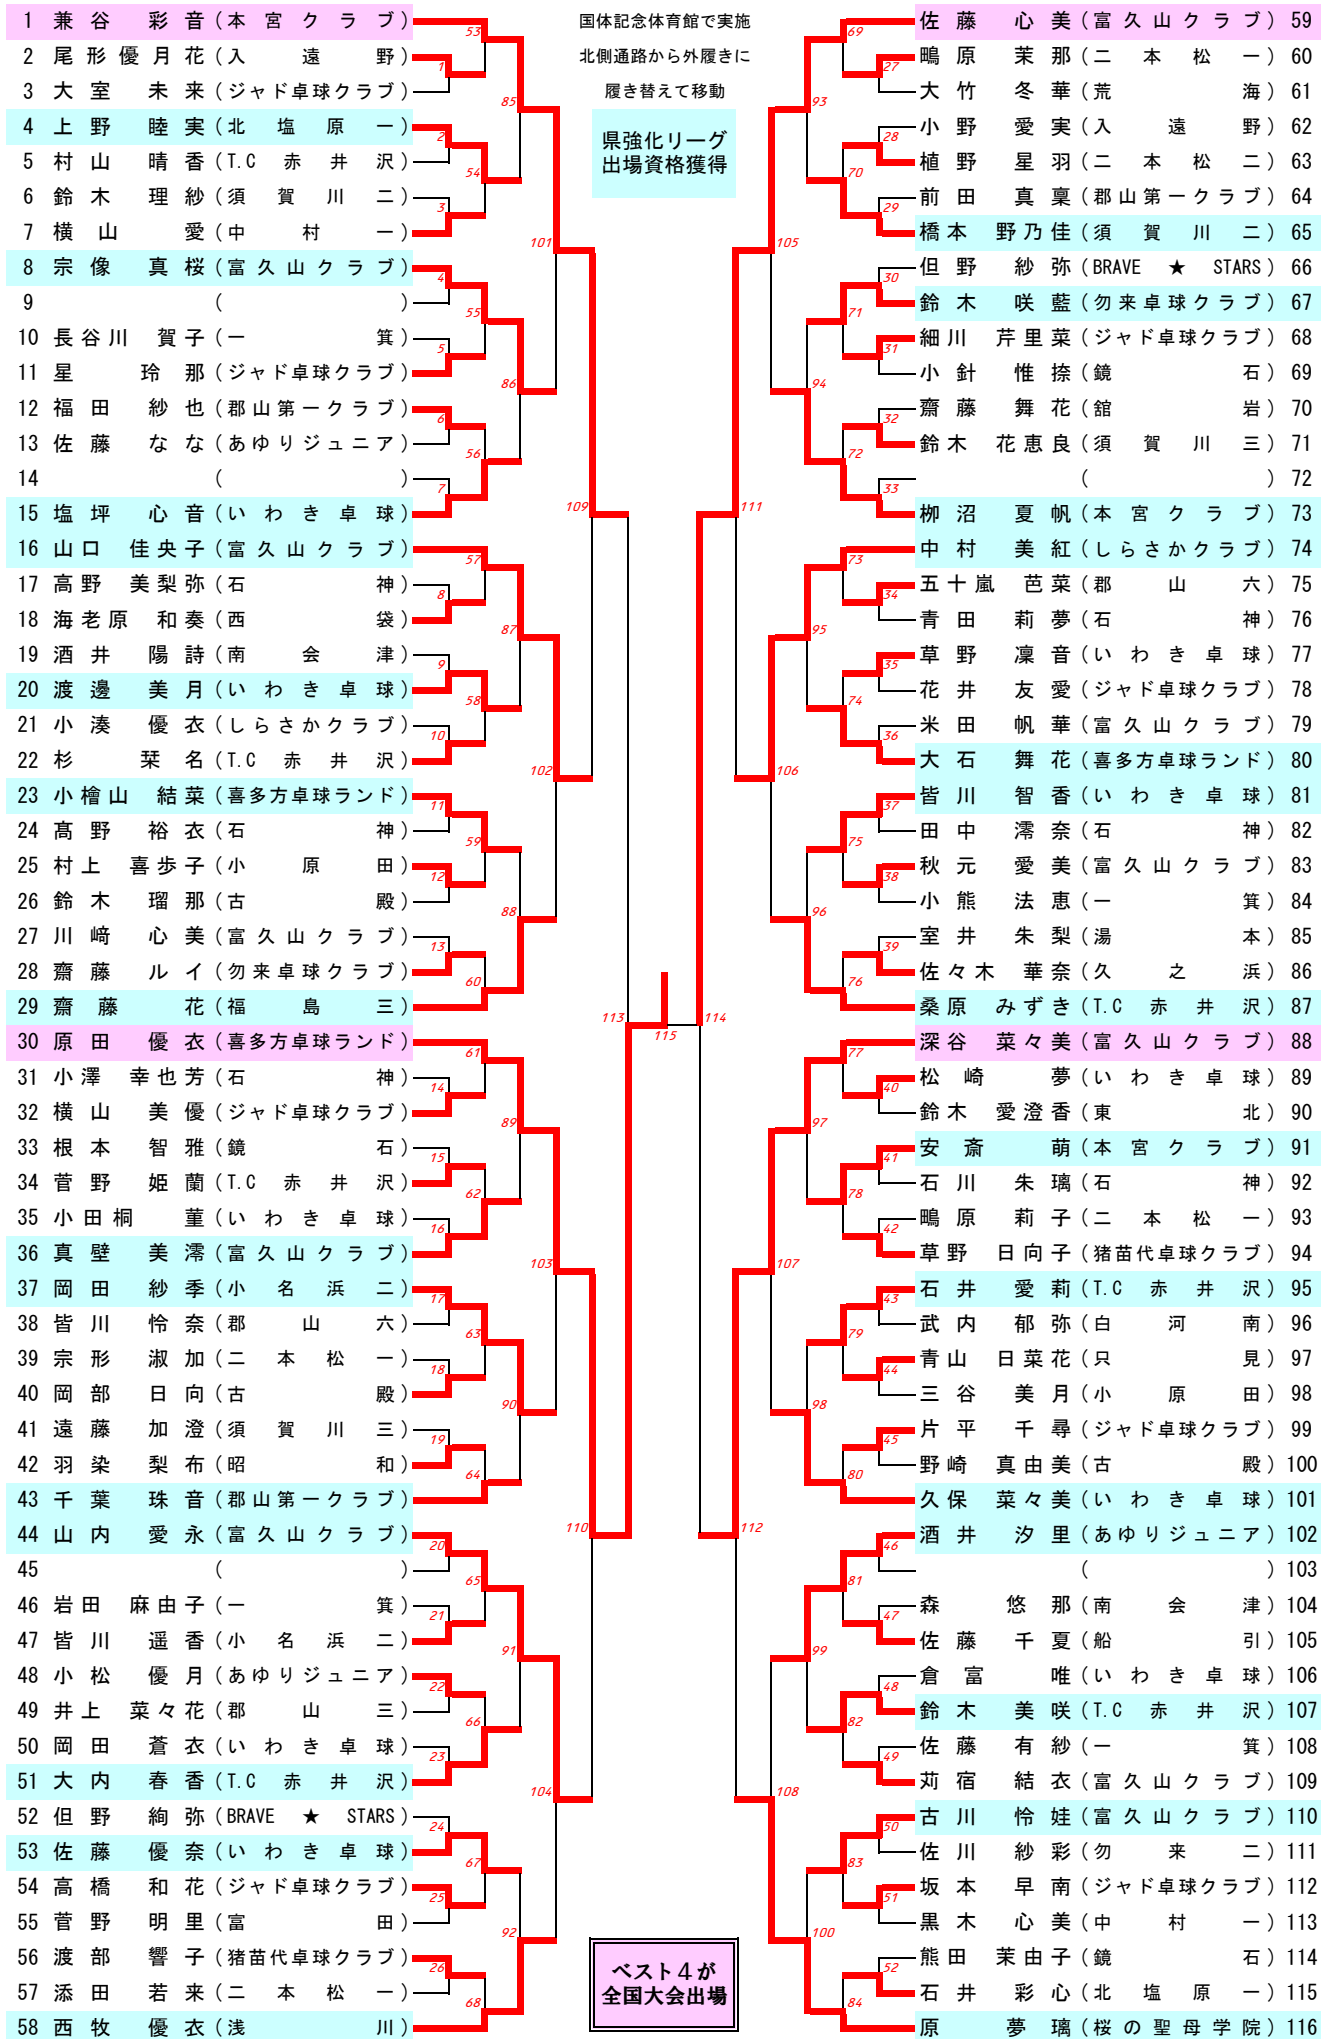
1 兼谷 彩音（本宮クラブ）
2 尾形優月花（入遠野）
3 大室 未来（ジャド卓球クラブ）
4 上野 睦実（北塩原一）
5 村山 晴香（T.C 赤井沢）
6 鈴木 理紗（須賀川二）
7 横山 愛（中村一）
8 宗像 真桜（富久山クラブ）
9 （ ）
10 長谷川 賀子（一箕）
11 星 玲那（ジャド卓球クラブ）
12 福田 紗也（郡山第一クラブ）
13 佐藤 なな（あゆりジュニア）
14 （ ）
15 塩坪 心音（いわき卓球）
16 山口 佳央子（富久山クラブ）
17 高野 美梨弥（石神）
18 海老原 和奏（西袋）
19 酒井 陽詩（南会津）
20 渡邊 美月（いわき卓球）
21 小湊 優衣（しらさかクラブ）
22 杉 栞名（T.C 赤井沢）
23 小檜山 結菜（喜多方卓球ランド）
24 高野 裕衣（石神）
25 村上 喜歩子（小原田）
26 鈴木 瑠那（古殿）
27 川﨑 心美（富久山クラブ）
28 齋藤 ルイ（勿来卓球クラブ）
29 齋藤 花（福島三）
30 原田 優衣（喜多方卓球ランド）
31 小澤 幸也芳（石神）
32 横山 美優（ジャド卓球クラブ）
33 根本 智雅（鏡石）
34 菅野 姫蘭（T.C 赤井沢）
35 小田桐 菫（いわき卓球）
36 真壁 美澪（富久山クラブ）
37 岡田 紗季（小名浜二）
38 皆川 怜奈（郡山六）
39 宗形 淑加（二本松一）
40 岡部 日向（古殿）
41 遠藤 加澄（須賀川三）
42 羽染 梨布（昭和）
43 千葉 珠音（郡山第一クラブ）
44 山内 愛永（富久山クラブ）
45 （ ）
46 岩田 麻由子（一箕）
47 皆川 遥香（小名浜二）
48 小松 優月（あゆりジュニア）
49 井上 菜々花（郡山三）
50 岡田 蒼衣（いわき卓球）
51 大内 春香（T.C 赤井沢）
52 但野 絢弥（BRAVE ★ STARS）
53 佐藤 優奈（いわき卓球）
54 高橋 和花（ジャド卓球クラブ）
55 菅野 明里（富田）
56 渡部 響子（猪苗代卓球クラブ）
57 添田 若来（二本松一）
58 西牧 優衣（浅川）

国体記念体育館で実施
北側通路から外履きに
履き替えて移動

県強化リーグ
出場資格獲得

ベスト４が
全国大会出場

佐藤 心美（富久山クラブ）59
鴫原 茉那（二本松一）60
大竹 冬華（荒海）61
小野 愛実（入遠野）62
植野 星羽（二本松二）63
前田 真稟（郡山第一クラブ）64
橋本 野乃佳（須賀川二）65
但野 紗弥（BRAVE ★ STARS）66
鈴木 咲藍（勿来卓球クラブ）67
細川 芹里菜（ジャド卓球クラブ）68
小針 惟捺（鏡石）69
齋藤 舞花（舘岩）70
鈴木 花恵良（須賀川三）71
（ ）72
柳沼 夏帆（本宮クラブ）73
中村 美紅（しらさかクラブ）74
五十嵐 芭菜（郡山六）75
青田 莉夢（石神）76
草野 凜音（いわき卓球）77
花井 友愛（ジャド卓球クラブ）78
米田 帆華（富久山クラブ）79
大石 舞花（喜多方卓球ランド）80
皆川 智香（いわき卓球）81
田中 澪奈（石神）82
秋元 愛美（富久山クラブ）83
小熊 法恵（一箕）84
室井 朱梨（湯本）85
佐々木 華奈（久之浜）86
桑原 みずき（T.C 赤井沢）87
深谷 菜々美（富久山クラブ）88
松崎 夢（いわき卓球）89
鈴木 愛澄香（東北）90
安斎 萌（本宮クラブ）91
石川 朱璃（石神）92
鴫原 莉子（二本松一）93
草野 日向子（猪苗代卓球クラブ）94
石井 愛莉（T.C 赤井沢）95
武内 郁弥（白河南）96
青山 日菜花（只見）97
三谷 美月（小原田）98
片平 千尋（ジャド卓球クラブ）99
野崎 真由美（古殿）100
久保 菜々美（いわき卓球）101
酒井 汐里（あゆりジュニア）102
（ ）103
森 悠那（南会津）104
佐藤 千夏（船引）105
倉富 唯（いわき卓球）106
鈴木 美咲（T.C 赤井沢）107
佐藤 有紗（一箕）108
苅宿 結衣（富久山クラブ）109
古川 怜娃（富久山クラブ）110
佐川 紗彩（勿来二）111
坂本 早南（ジャド卓球クラブ）112
黒木 心美（中村一）113
熊田 茉由子（鏡石）114
石井 彩心（北塩原一）115
原 夢璃（桜の聖母学院）116

1 2 3 4 5 6 7 8 9 10 11 12 13 14 15 16 17 18 19 20 21 22 23 24 25 26 27 28 29 30 31 32 33 34 35 36 37 38 39 40 41 42 43 44 45 46 47 48 49 50 51 52 53 54 55 56 57 58 59 60 61 62 63 64 65 66 67 68 69 70 71 72 73 74 75 76 77 78 79 80 81 82 83 84 85 86 87 88 89 90 91 92 93 94 95 96 97 98 99 100 101 102 103 104 105 106 107 108 109 110 111 112 113 114 115